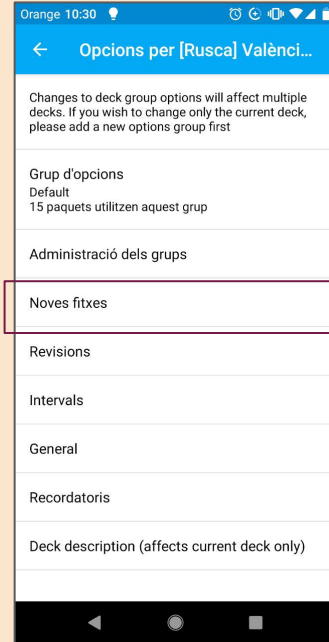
Orange 10:30

Opcions per [Rusca] Valènci...

Changes to deck group options will affect multiple decks. If you wish to change only the current deck, please add a new options group first

Grup d'opcions
Default
15 paquets utilitzen aquest grup

Administració dels grups

Noves fitxes

Revisions

Intervals

General

Recordatoris

Deck description (affects current deck only)